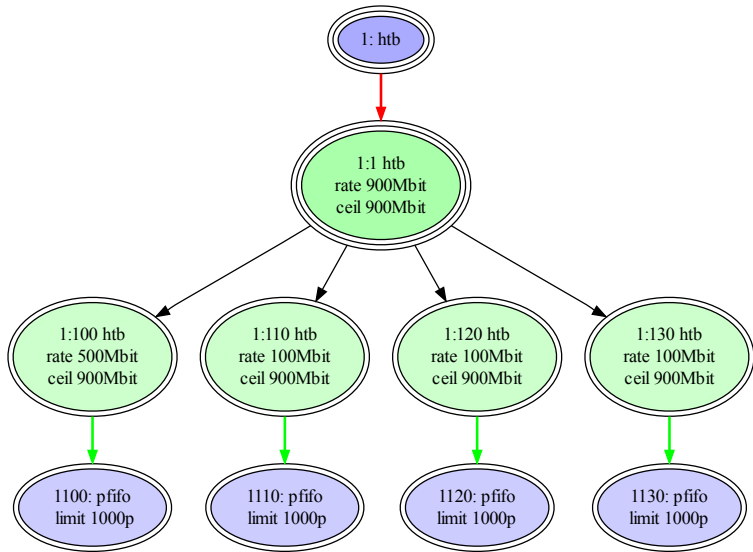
1: htb

1:1 htb
rate 900Mbit
ceil 900Mbit

1:100 htb
rate 500Mbit
ceil 900Mbit

1:110 htb
rate 100Mbit
ceil 900Mbit

1:120 htb
rate 100Mbit
ceil 900Mbit

1:130 htb
rate 100Mbit
ceil 900Mbit

1100: pfifo
limit 1000p

1110: pfifo
limit 1000p

1120: pfifo
limit 1000p

1130: pfifo
limit 1000p